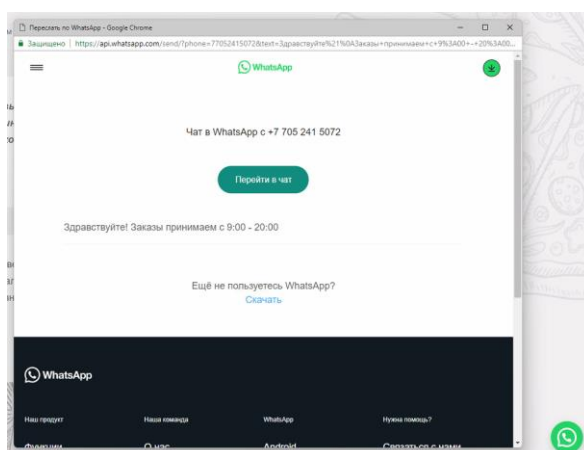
Переслать по WhatsApp - Google Chrome

Защищено | https://api.whatsapp.com/send/?phone=77052415072&text=Здравствуйте%21%0AЗаказы+принимаем+с+9%3A00+-+20%3A00...

WhatsApp

Чат в WhatsApp с +7 705 241 5072

Перейти в чат

Здравствуйте! Заказы принимаем с 9:00 - 20:00

Ещё не пользуетесь WhatsApp?
Скачать

WhatsApp

Наш продукт
Функции

Наша команда
О нас

WhatsApp
Android

Нужна помощь?
Связаться с нами